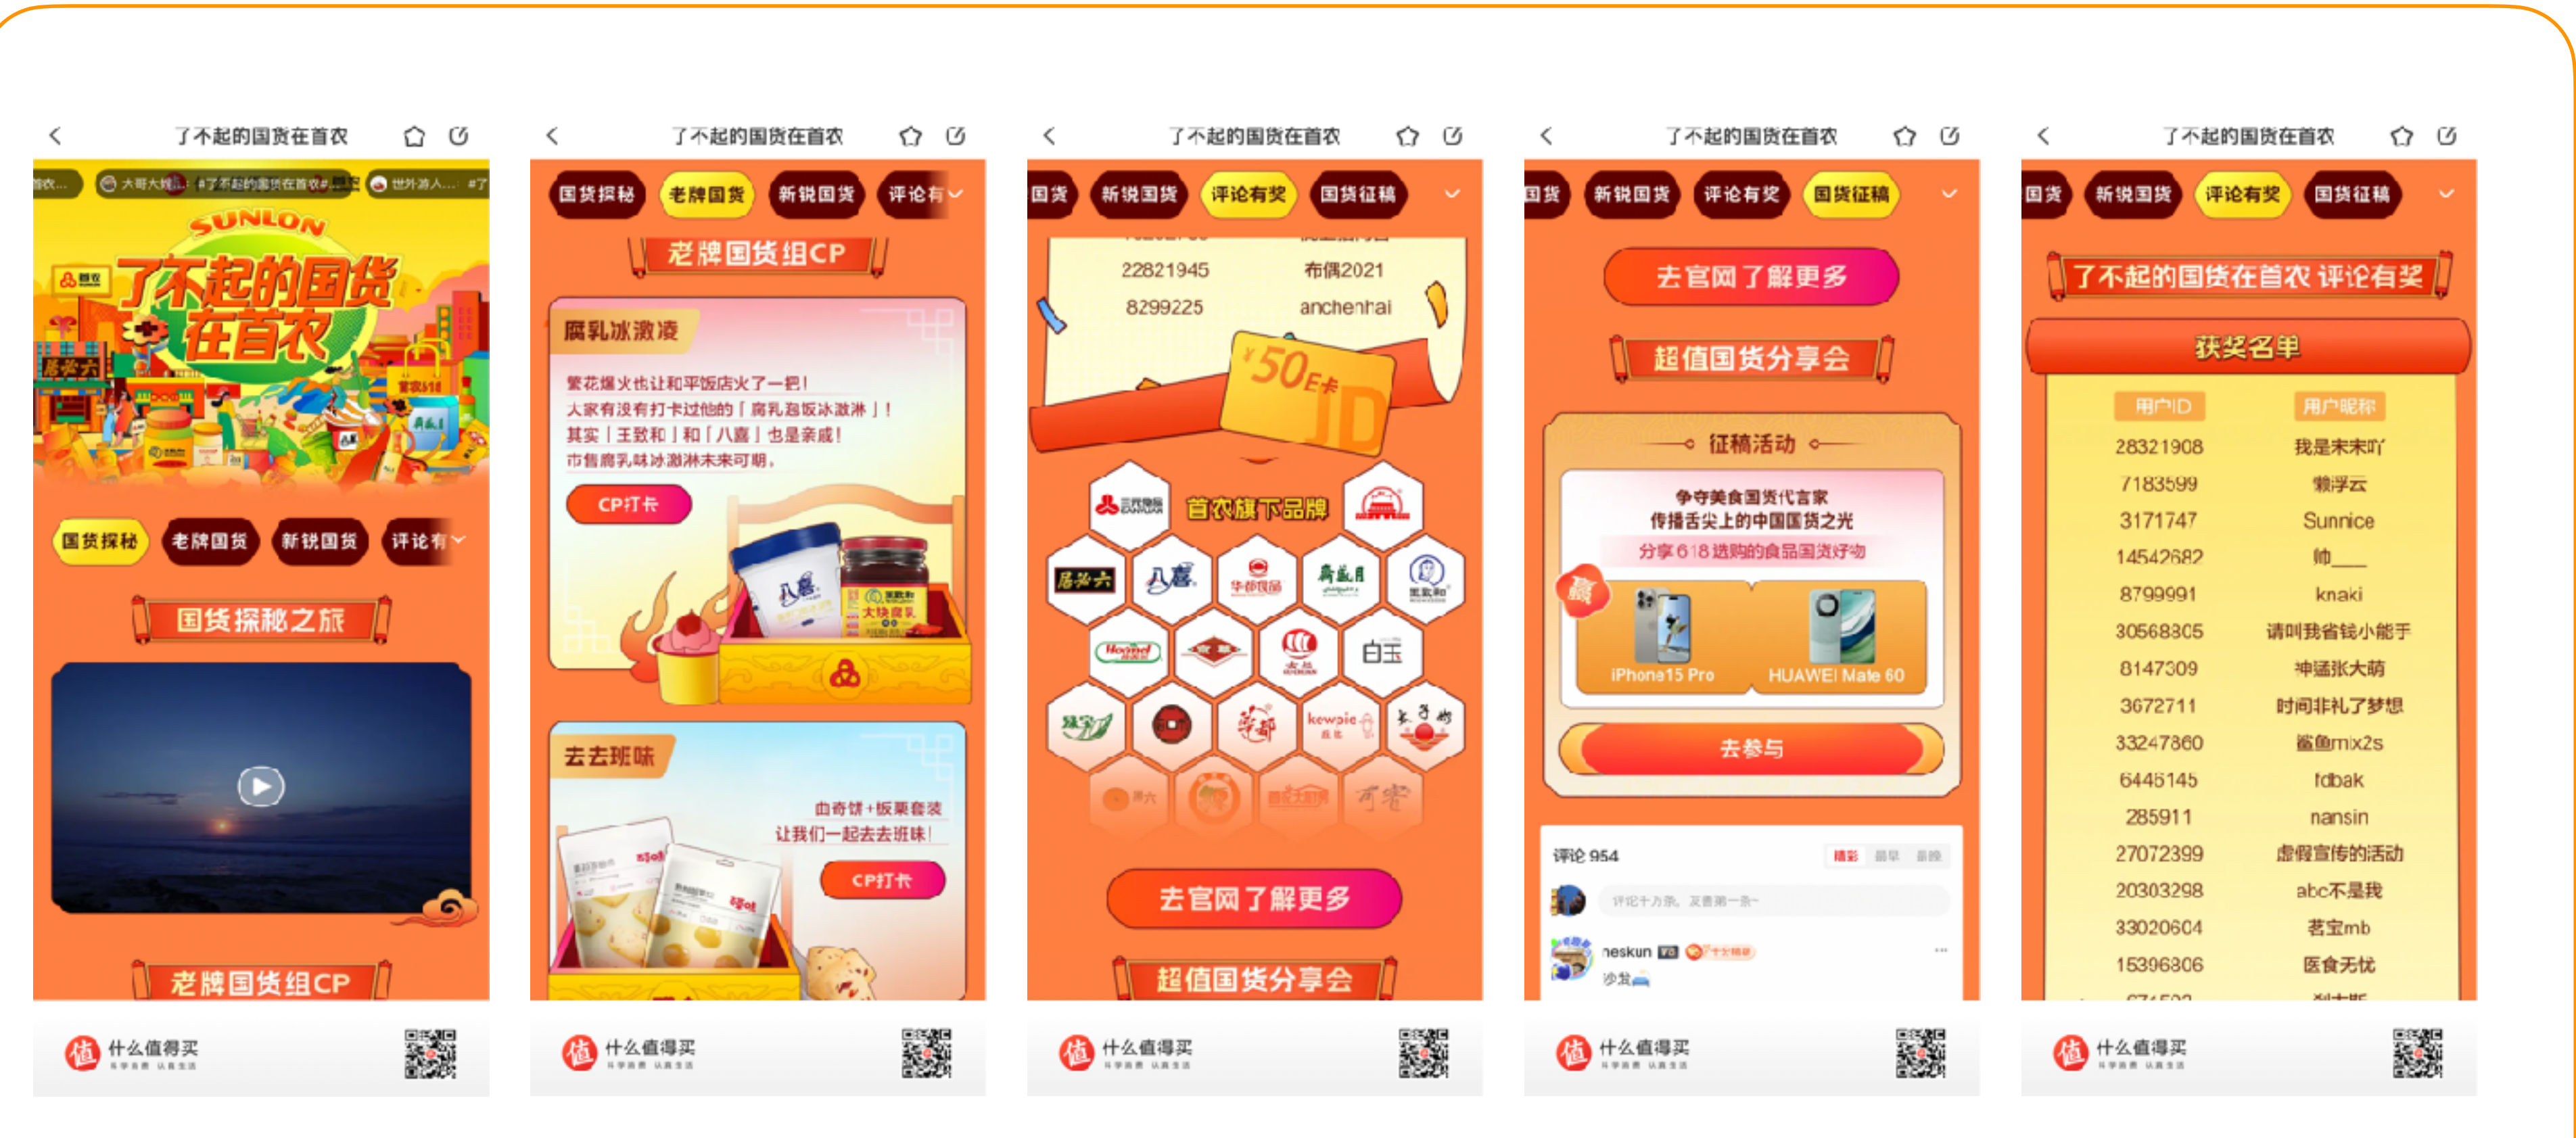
<
了不起的国货在首农

大哥大独... #了不起的国货在首农# 世外游人... #了
SUNLON
了不起的国货在首农
国货探秘 老牌国货 新锐国货 评论有
国货探秘之旅
老牌国货组CP

什么值得买

<
了不起的国货在首农

国货探秘 老牌国货 新锐国货 评论有
老牌国货组CP
腐乳冰激凌
繁花爆火也让和平饭店火了一把！
大家有没有打卡过他的「腐乳避饭冰激淋」！
其实「王致和」和「八喜」也是亲戚！
市售腐乳味冰激淋未来可期。
CP打卡
八喜
去去班味
曲奇饼+板栗套装
让我们一起去去班味！
CP打卡

什么值得买

<
了不起的国货在首农

国货 新锐国货 评论有奖 国货征稿
22821945 布偶2021
8299225 anchenhai
¥50 E卡 JD
首农旗下品牌
八喜 华都食品 白玉 kewpie
去官网了解更多
超值国货分享会

什么值得买

<
了不起的国货在首农

国货 新锐国货 评论有奖 国货征稿
去官网了解更多
超值国货分享会
征稿活动
争夺美食国货代言家
传播舌尖上的中国国货之光
分享618选购的食品国货好物
iPhone15 Pro HUAWEI Mate 60
去参与
评论 954
评论千万条，友善第一条~
neskun
沙发

什么值得买

<
了不起的国货在首农

国货 新锐国货 评论有奖 国货征稿
了不起的国货在首农 评论有奖
获奖名单

| 用户ID | 用户昵称 |
|---|---|
| 28321908 | 我是未未吖 |
| 7183599 | 懒浮云 |
| 3171747 | Sunnice |
| 14542682 | 帅___ |
| 8799991 | knaki |
| 30568305 | 请叫我省钱小能手 |
| 8147309 | 神通张大萌 |
| 3672711 | 时间非礼了梦想 |
| 33247860 | 鲨鱼mix2s |
| 6445145 | tdbak |
| 285911 | nansin |
| 27072399 | 虚假宣传的活动 |
| 20303298 | abc不是我 |
| 33020604 | 茗立mb |
| 15396306 | 医食无忧 |

什么值得买